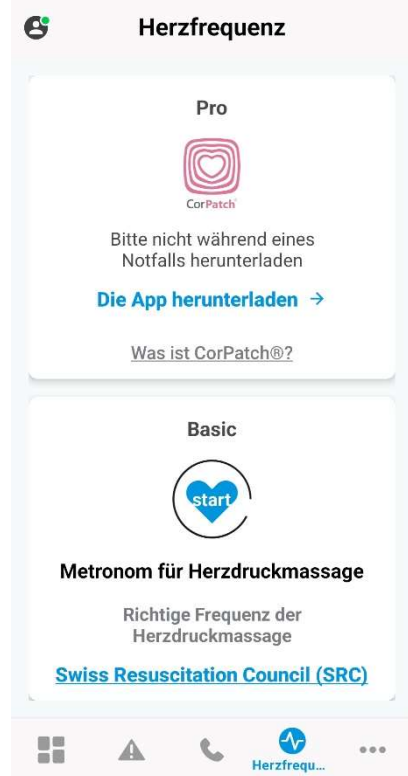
Herzfrequenz

Pro

CorPatch

Bitte nicht während eines Notfalls herunterladen

Die App herunterladen →

Was ist CorPatch®?

Basic

start

Metronom für Herzdruckmassage

Richtige Frequenz der Herzdruckmassage

Swiss Resuscitation Council (SRC)

Herzfrequ...